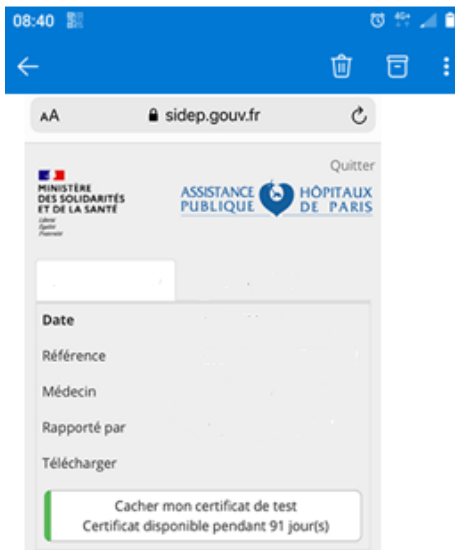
08:40

AA sidep.gouv.fr

Quitter

MINISTÈRE DES SOLIDARITÉS ET DE LA SANTÉ
Liberté Égalité Fraternité

ASSISTANCE PUBLIQUE HÔPITAUX DE PARIS

Date

Référence

Médecin

Rapporté par

Télécharger

Cacher mon certificat de test
Certificat disponible pendant 91 jour(s)